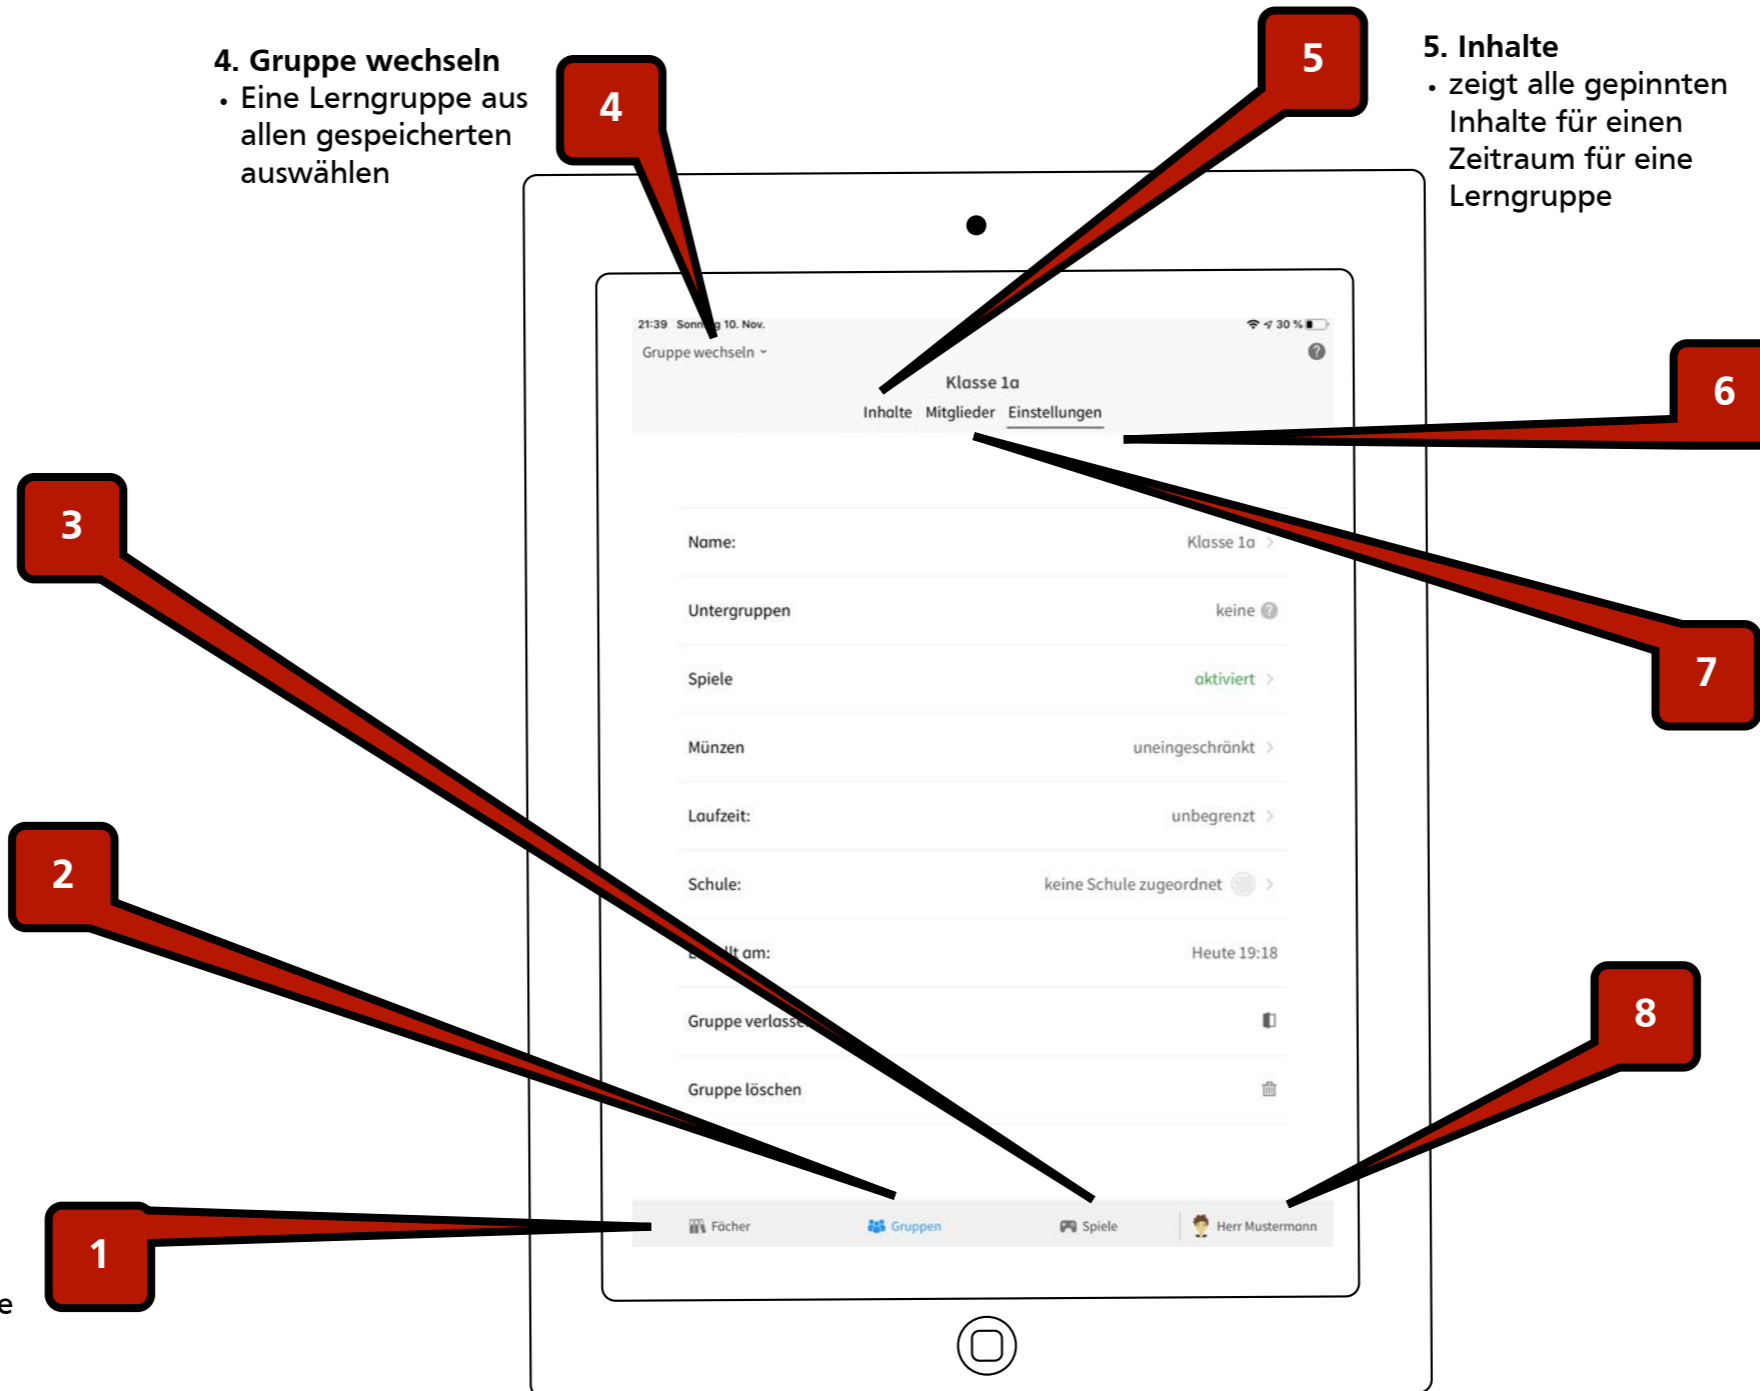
4. Gruppe wechseln
• Eine Lerngruppe aus allen gespeicherten auswählen

5. Inhalte
• zeigt alle gepinnten Inhalte für einen Zeitraum für eine Lerngruppe

4

5

6

3

7

2

8

1

e

21:39 Sonn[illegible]g 10. Nov.

30 %

Gruppe wechseln

Klasse 1a

Inhalte Mitglieder Einstellungen

Name: Klasse 1a

Untergruppen keine

Spiele aktiviert

Münzen uneingeschränkt

Laufzeit: unbegrenzt

Schule: keine Schule zugeordnet

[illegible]lt am: Heute 19:18

Gruppe verlasse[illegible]

Gruppe löschen

Fächer Gruppen Spiele Herr Mustermann